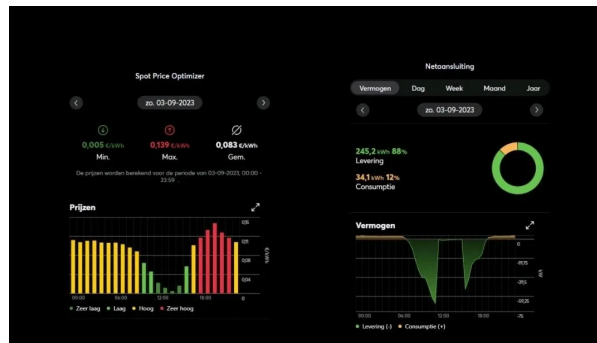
Spot Price Optimizer

zo. 03-09-2023

0,005 €/kWh
Min.

0,139 €/kWh
Max.

0,083 €/kWh
Gem.

De prijzen worden berekend voor de periode van 03-09-2023, 00:00 - 23:59

Prijzen

0,15
0,1
0,05
0,04
0

€/kWh

00:00 06:00 12:00 18:00

Zeer laag Laag Hoog Zeer hoog

Netaansluiting

Vermogen Dag Week Maand Jaar

zo. 03-09-2023

245,2 kWh 88%
Levering

34,1 kWh 12%
Consumptie

Vermogen

0
-18.75
-37.5
-56.25
-75

kW

00:00 06:00 12:00 18:00

Levering (-) Consumptie (+)